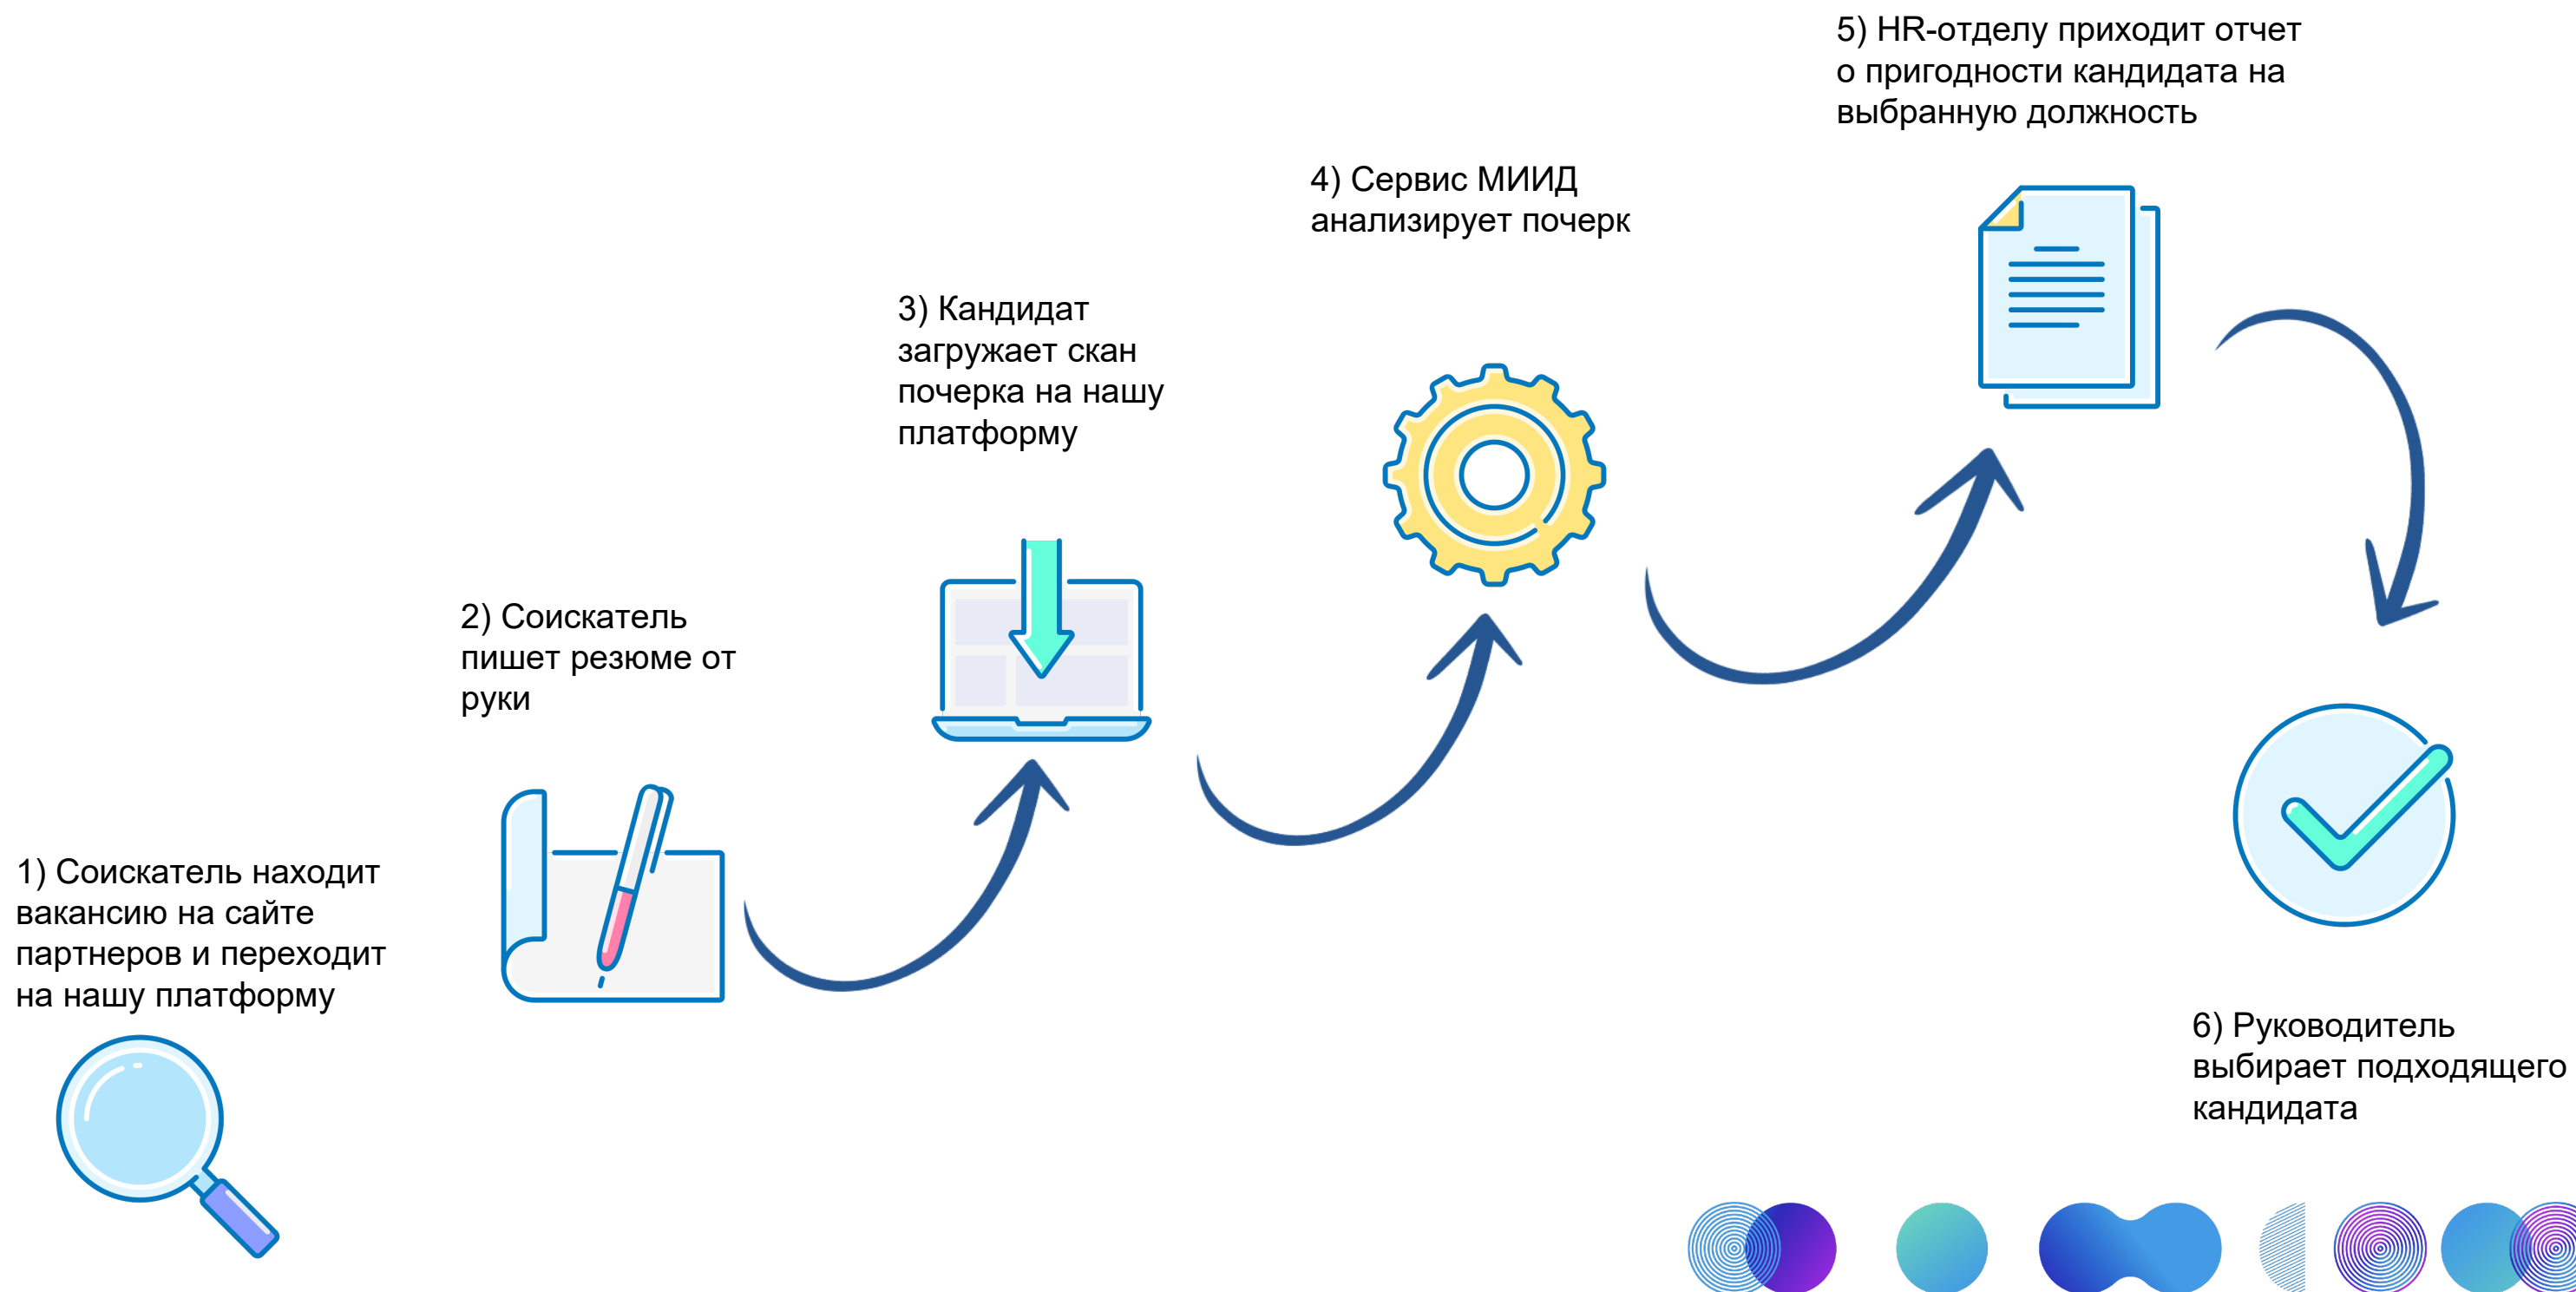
5) HR-отделу приходит отчет о пригодности кандидата на выбранную должность

4) Сервис МИИД анализирует почерк

3) Кандидат загружает скан почерка на нашу платформу

2) Соискатель пишет резюме от руки

1) Соискатель находит вакансию на сайте партнеров и переходит на нашу платформу

6) Руководитель выбирает подходящего кандидата